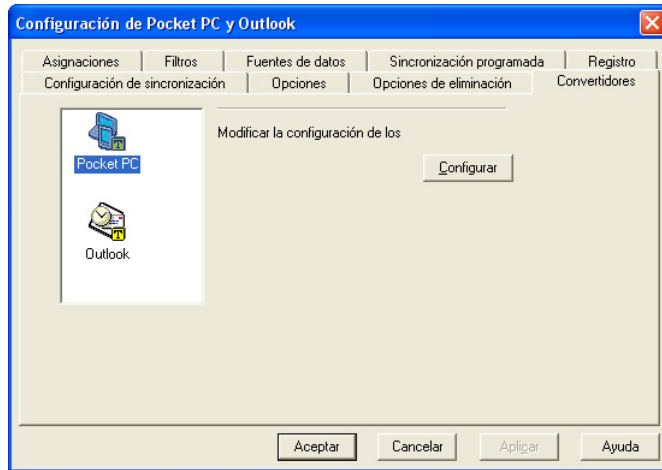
Configuración de Pocket PC y Outlook

Asignaciones | Filtros | Fuentes de datos | Sincronización programada | Registro
Configuración de sincronización | Opciones | Opciones de eliminación | Convertidores

Pocket PC

Outlook

Modificar la configuración de los

Configurar

Aceptar | Cancelar | Aplicar | Ayuda